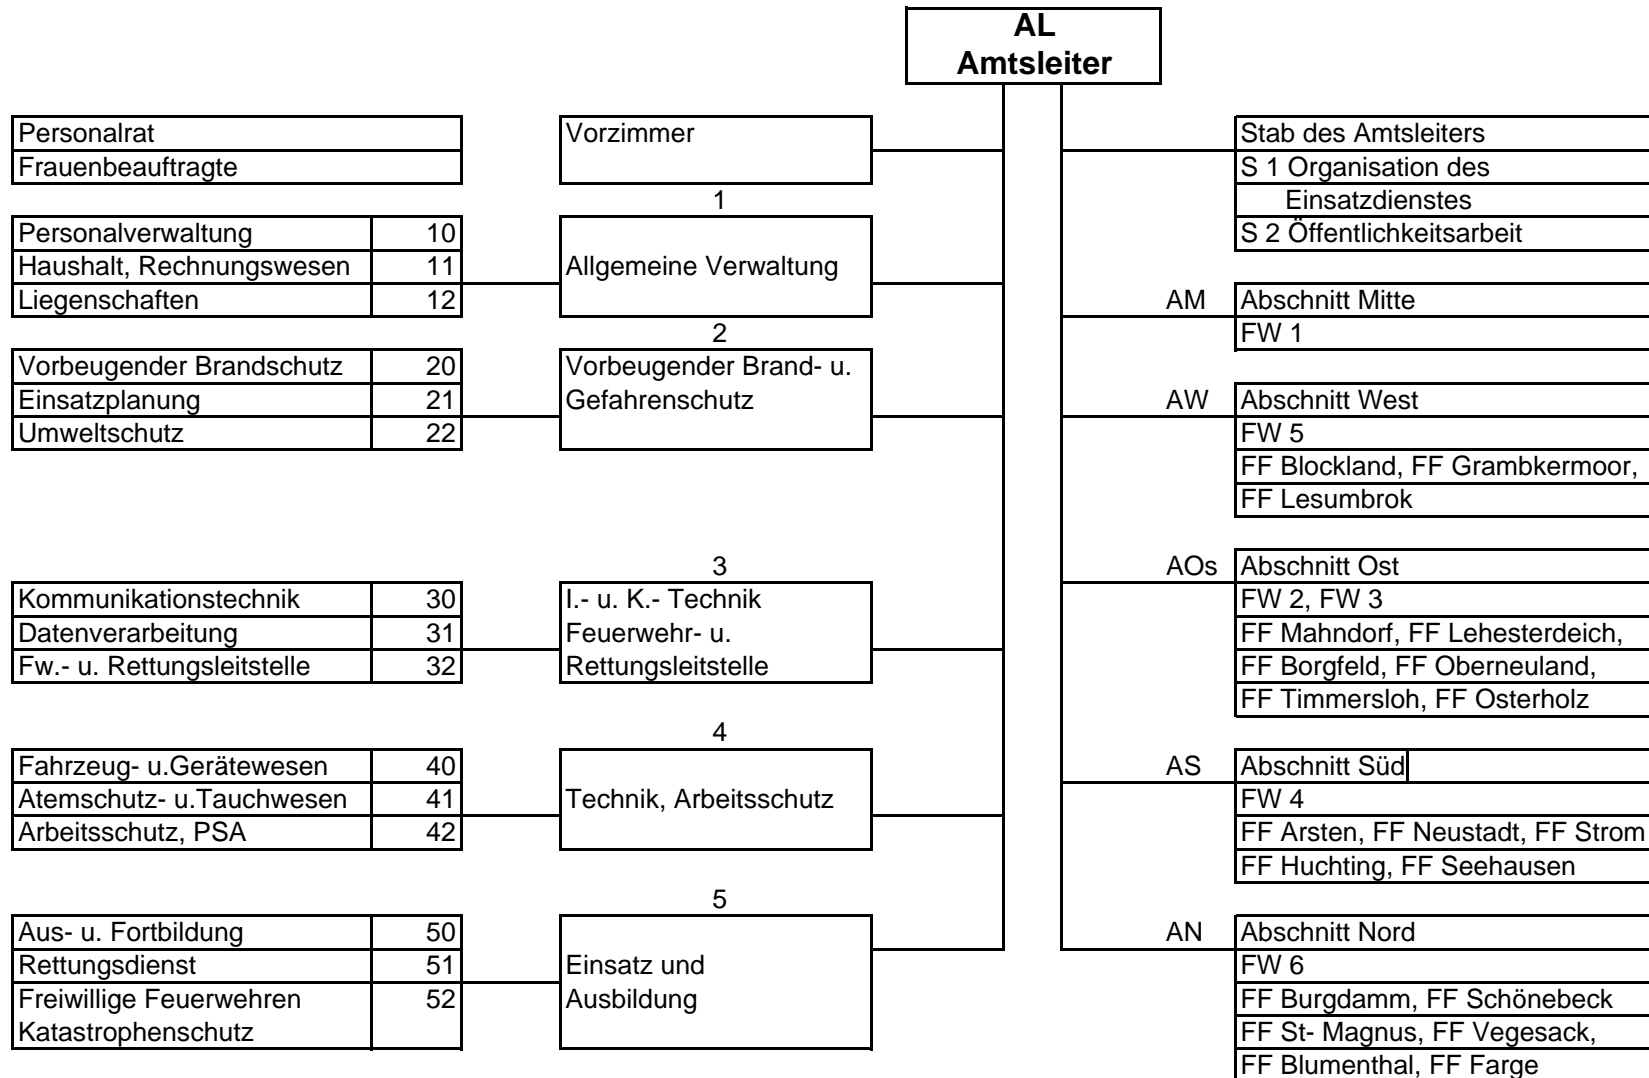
AL
Amtsleiter

Personalrat
Frauenbeauftragte

Vorzimmer

Stab des Amtsleiters
S 1 Organisation des Einsatzdienstes
S 2 Öffentlichkeitsarbeit

1

| Personalverwaltung | 10 |
|---|---|
| Haushalt, Rechnungswesen | 11 |
| Liegenschaften | 12 |

Allgemeine Verwaltung

AM Abschnitt Mitte
FW 1

2

| Vorbeugender Brandschutz | 20 |
|---|---|
| Einsatzplanung | 21 |
| Umweltschutz | 22 |

Vorbeugender Brand- u. Gefahrenschutz

AW Abschnitt West
FW 5
FF Blockland, FF Grambkermoor,
FF Lesumbrok

3

| Kommunikationstechnik | 30 |
|---|---|
| Datenverarbeitung | 31 |
| Fw.- u. Rettungsleitstelle | 32 |

I.- u. K.- Technik
Feuerwehr- u.
Rettungsleitstelle

AOs Abschnitt Ost
FW 2, FW 3
FF Mahndorf, FF Lehesterdeich,
FF Borgfeld, FF Oberneuland,
FF Timmersloh, FF Osterholz

4

| Fahrzeug- u.Gerätewesen | 40 |
|---|---|
| Atemschutz- u.Tauchwesen | 41 |
| Arbeitsschutz, PSA | 42 |

Technik, Arbeitsschutz

AS Abschnitt Süd
FW 4
FF Arsten, FF Neustadt, FF Strom
FF Huchting, FF Seehausen

5

| Aus- u. Fortbildung | 50 |
|---|---|
| Rettungsdienst | 51 |
| Freiwillige Feuerwehren | 52 |
| Katastrophenschutz | |

Einsatz und
Ausbildung

AN Abschnitt Nord
FW 6
FF Burgdamm, FF Schönebeck
FF St- Magnus, FF Vegesack,
FF Blumenthal, FF Farge